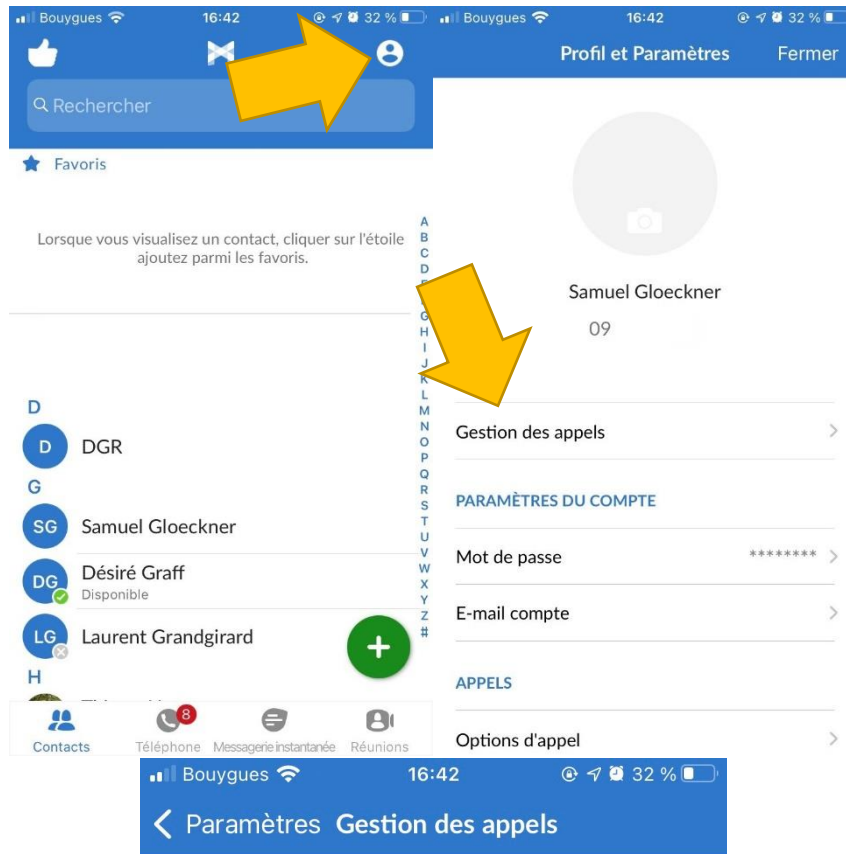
Bouygues 16:42 32 %

Rechercher

Favoris

Lorsque vous visualisez un contact, cliquer sur l'étoile ajoutez parmi les favoris.

A B C D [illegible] G H I J K L M N O P Q R S T U V W X Y Z #

D

D DGR

G

SG Samuel Gloeckner

DG Désiré Graff
Disponible

LG Laurent Grandgirard

H

+

8

Contacts Téléphone Messagerie instantanée Réunions

Bouygues 16:42 32 %

Profil et Paramètres Fermer

Samuel Gloeckner

09

Gestion des appels

PARAMÈTRES DU COMPTE

Mot de passe ********

E-mail compte

APPELS

Options d'appel

Bouygues 16:42 32 %

Paramètres Gestion des appels